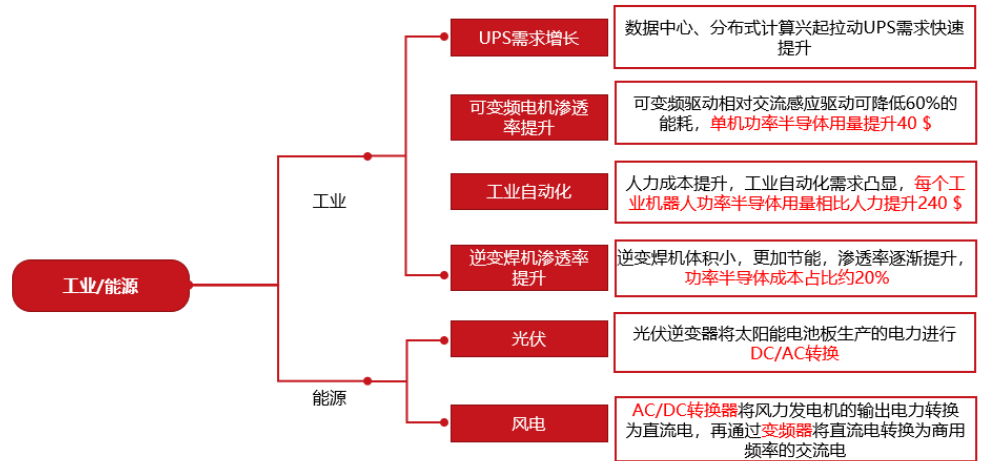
工业/能源

工业

UPS需求增长

数据中心、分布式计算兴起拉动UPS需求快速提升

可变频电机渗透率提升

可变频驱动相对交流感应驱动可降低60%的能耗，单机功率半导体用量提升40 $

工业自动化

人力成本提升，工业自动化需求凸显，每个工业机器人功率半导体用量相比人力提升240 $

逆变焊机渗透率提升

逆变焊机体积小，更加节能，渗透率逐渐提升，功率半导体成本占比约20%

能源

光伏

光伏逆变器将太阳能电池板生产的电力进行DC/AC转换

风电

AC/DC转换器将风力发电机的输出电力转换为直流电，再通过变频器将直流电转换为商用频率的交流电